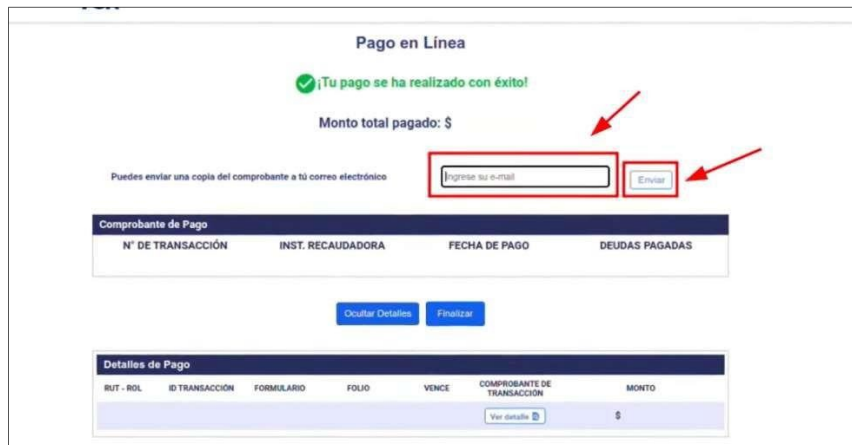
Pago en Línea

¡Tu pago se ha realizado con éxito!

Monto total pagado: $

Puedes enviar una copia del comprobante a tú correo electrónico

Ingrese su e-mail

Enviar

Comprobante de Pago

| N° DE TRANSACCIÓN | INST. RECAUDADORA | FECHA DE PAGO | DEUDAS PAGADAS |
|---|---|---|---|

Ocultar Detalles

Finalizar

Detalles de Pago

| RUT - ROL | ID TRANSACCIÓN | FORMULARIO | FOLIO | VENCE | COMPROBANTE DE TRANSACCIÓN | MONTO |
|---|---|---|---|---|---|---|
| | | | | | Ver detalle | $ |